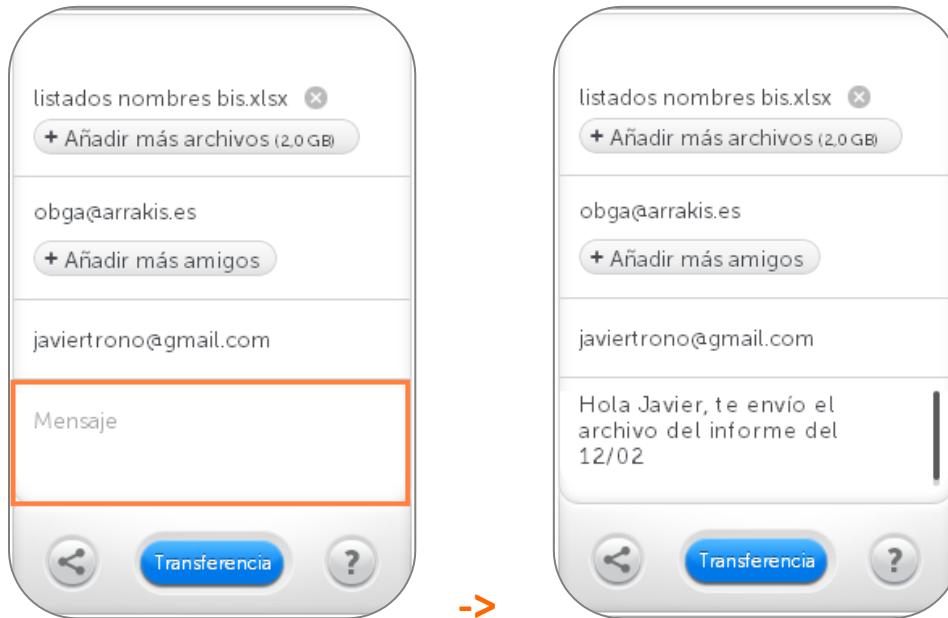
listados nombres bis.xlsx

+ Añadir más archivos (2,0 GB)

obga@arrakis.es

+ Añadir más amigos

javiertrono@gmail.com

Mensaje

Transferencia

?

->

listados nombres bis.xlsx

+ Añadir más archivos (2,0 GB)

obga@arrakis.es

+ Añadir más amigos

javiertrono@gmail.com

Hola Javier, te envío el archivo del informe del 12/02

Transferencia

?